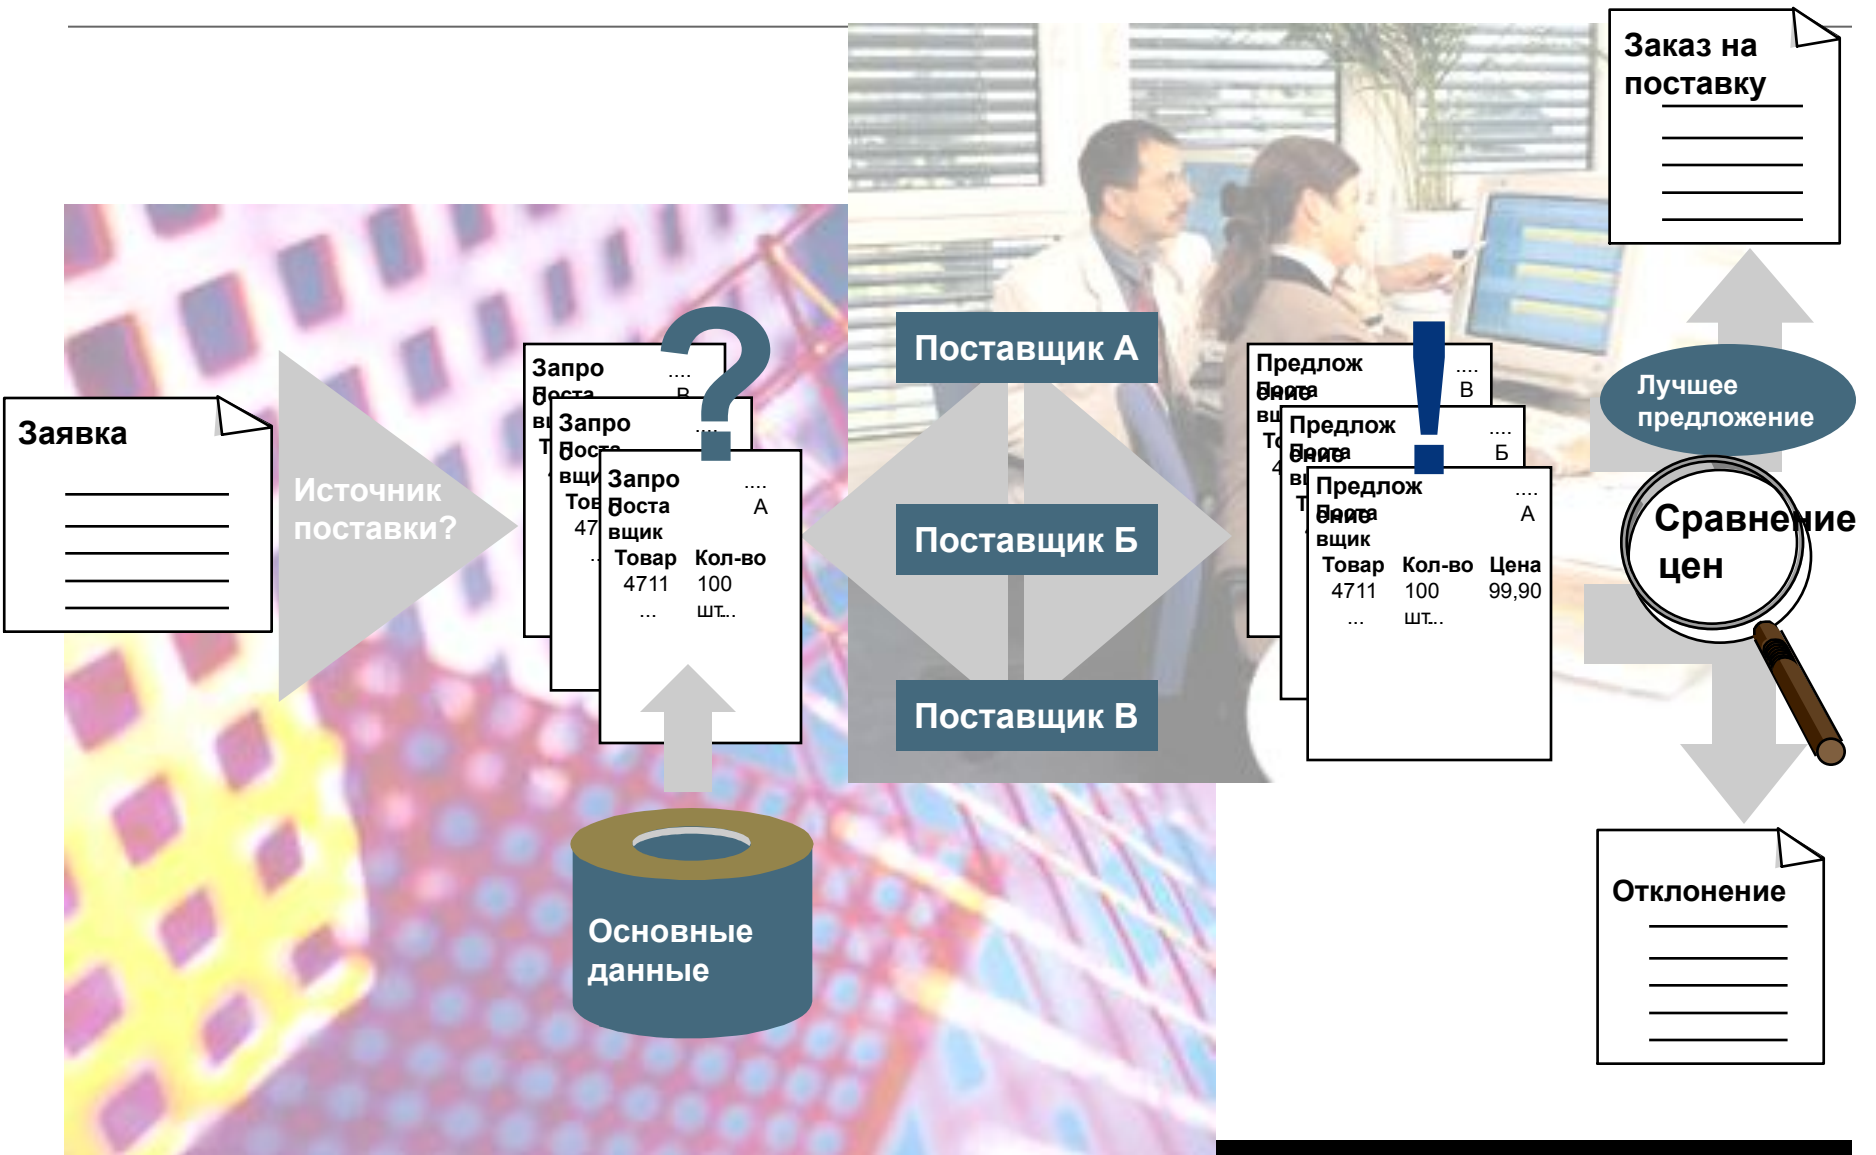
Заказ на поставку

Заявка

Источник поставки?

Запро Поста вщик .... В
Запро Поста вщик .... Б
Запро Поста вщик .... А
Товар Кол-во
4711 100
... шт...

Поставщик А
Поставщик Б
Поставщик В

Предлож ение Поста вщик .... В
Предлож ение Поста вщик .... Б
Предлож ение Поста вщик .... А
Товар Кол-во Цена
4711 100 99,90
... шт...

Лучшее предложение

Сравнение цен

Основные данные

Отклонение